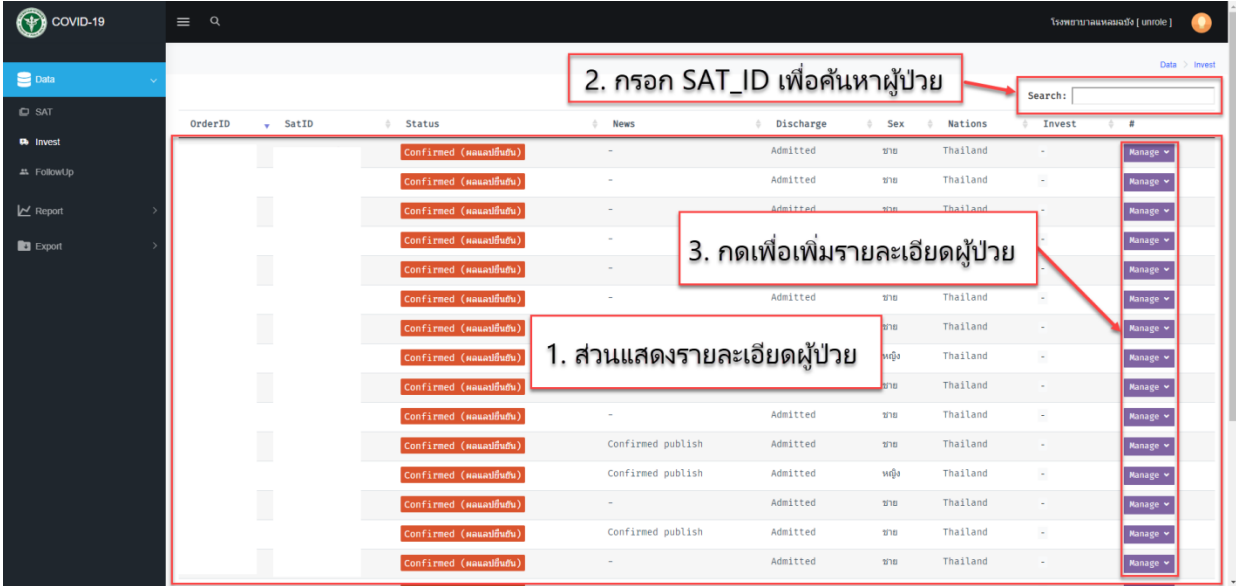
COVID-19

โรงพยาบาลแหลมฉบัง [ unrole ]

Data
SAT
Invest
FollowUp
Report
Export

Data > Invest

2. กรอก SAT_ID เพื่อค้นหาผู้ป่วย

Search:

| OrderID | SatID | Status | News | Discharge | Sex | Nations | Invest | # |
|---|---|---|---|---|---|---|---|---|
| | | Confirmed (ผลแลปยืนยัน) | - | Admitted | ชาย | Thailand | - | Manage |
| | | Confirmed (ผลแลปยืนยัน) | - | Admitted | ชาย | Thailand | - | Manage |
| | | Confirmed (ผลแลปยืนยัน) | - | Admitted | ชาย | Thailand | - | Manage |
| | | Confirmed (ผลแลปยืนยัน) | - | | | | - | Manage |
| | | Confirmed (ผลแลปยืนยัน) | - | | | | | Manage |
| | | Confirmed (ผลแลปยืนยัน) | - | Admitted | ชาย | Thailand | - | Manage |
| | | Confirmed (ผลแลปยืนยัน) | | | ชาย | Thailand | - | Manage |
| | | Confirmed (ผลแลปยืนยัน) | | | หญิง | Thailand | - | Manage |
| | | Confirmed (ผลแลปยืนยัน) | | | ชาย | Thailand | - | Manage |
| | | Confirmed (ผลแลปยืนยัน) | - | Admitted | ชาย | Thailand | - | Manage |
| | | Confirmed (ผลแลปยืนยัน) | Confirmed publish | Admitted | ชาย | Thailand | - | Manage |
| | | Confirmed (ผลแลปยืนยัน) | Confirmed publish | Admitted | หญิง | Thailand | - | Manage |
| | | Confirmed (ผลแลปยืนยัน) | - | Admitted | ชาย | Thailand | - | Manage |
| | | Confirmed (ผลแลปยืนยัน) | Confirmed publish | Admitted | ชาย | Thailand | - | Manage |
| | | Confirmed (ผลแลปยืนยัน) | - | Admitted | ชาย | Thailand | - | Manage |

3. กดเพื่อเพิ่มรายละเอียดผู้ป่วย

1. ส่วนแสดงรายละเอียดผู้ป่วย